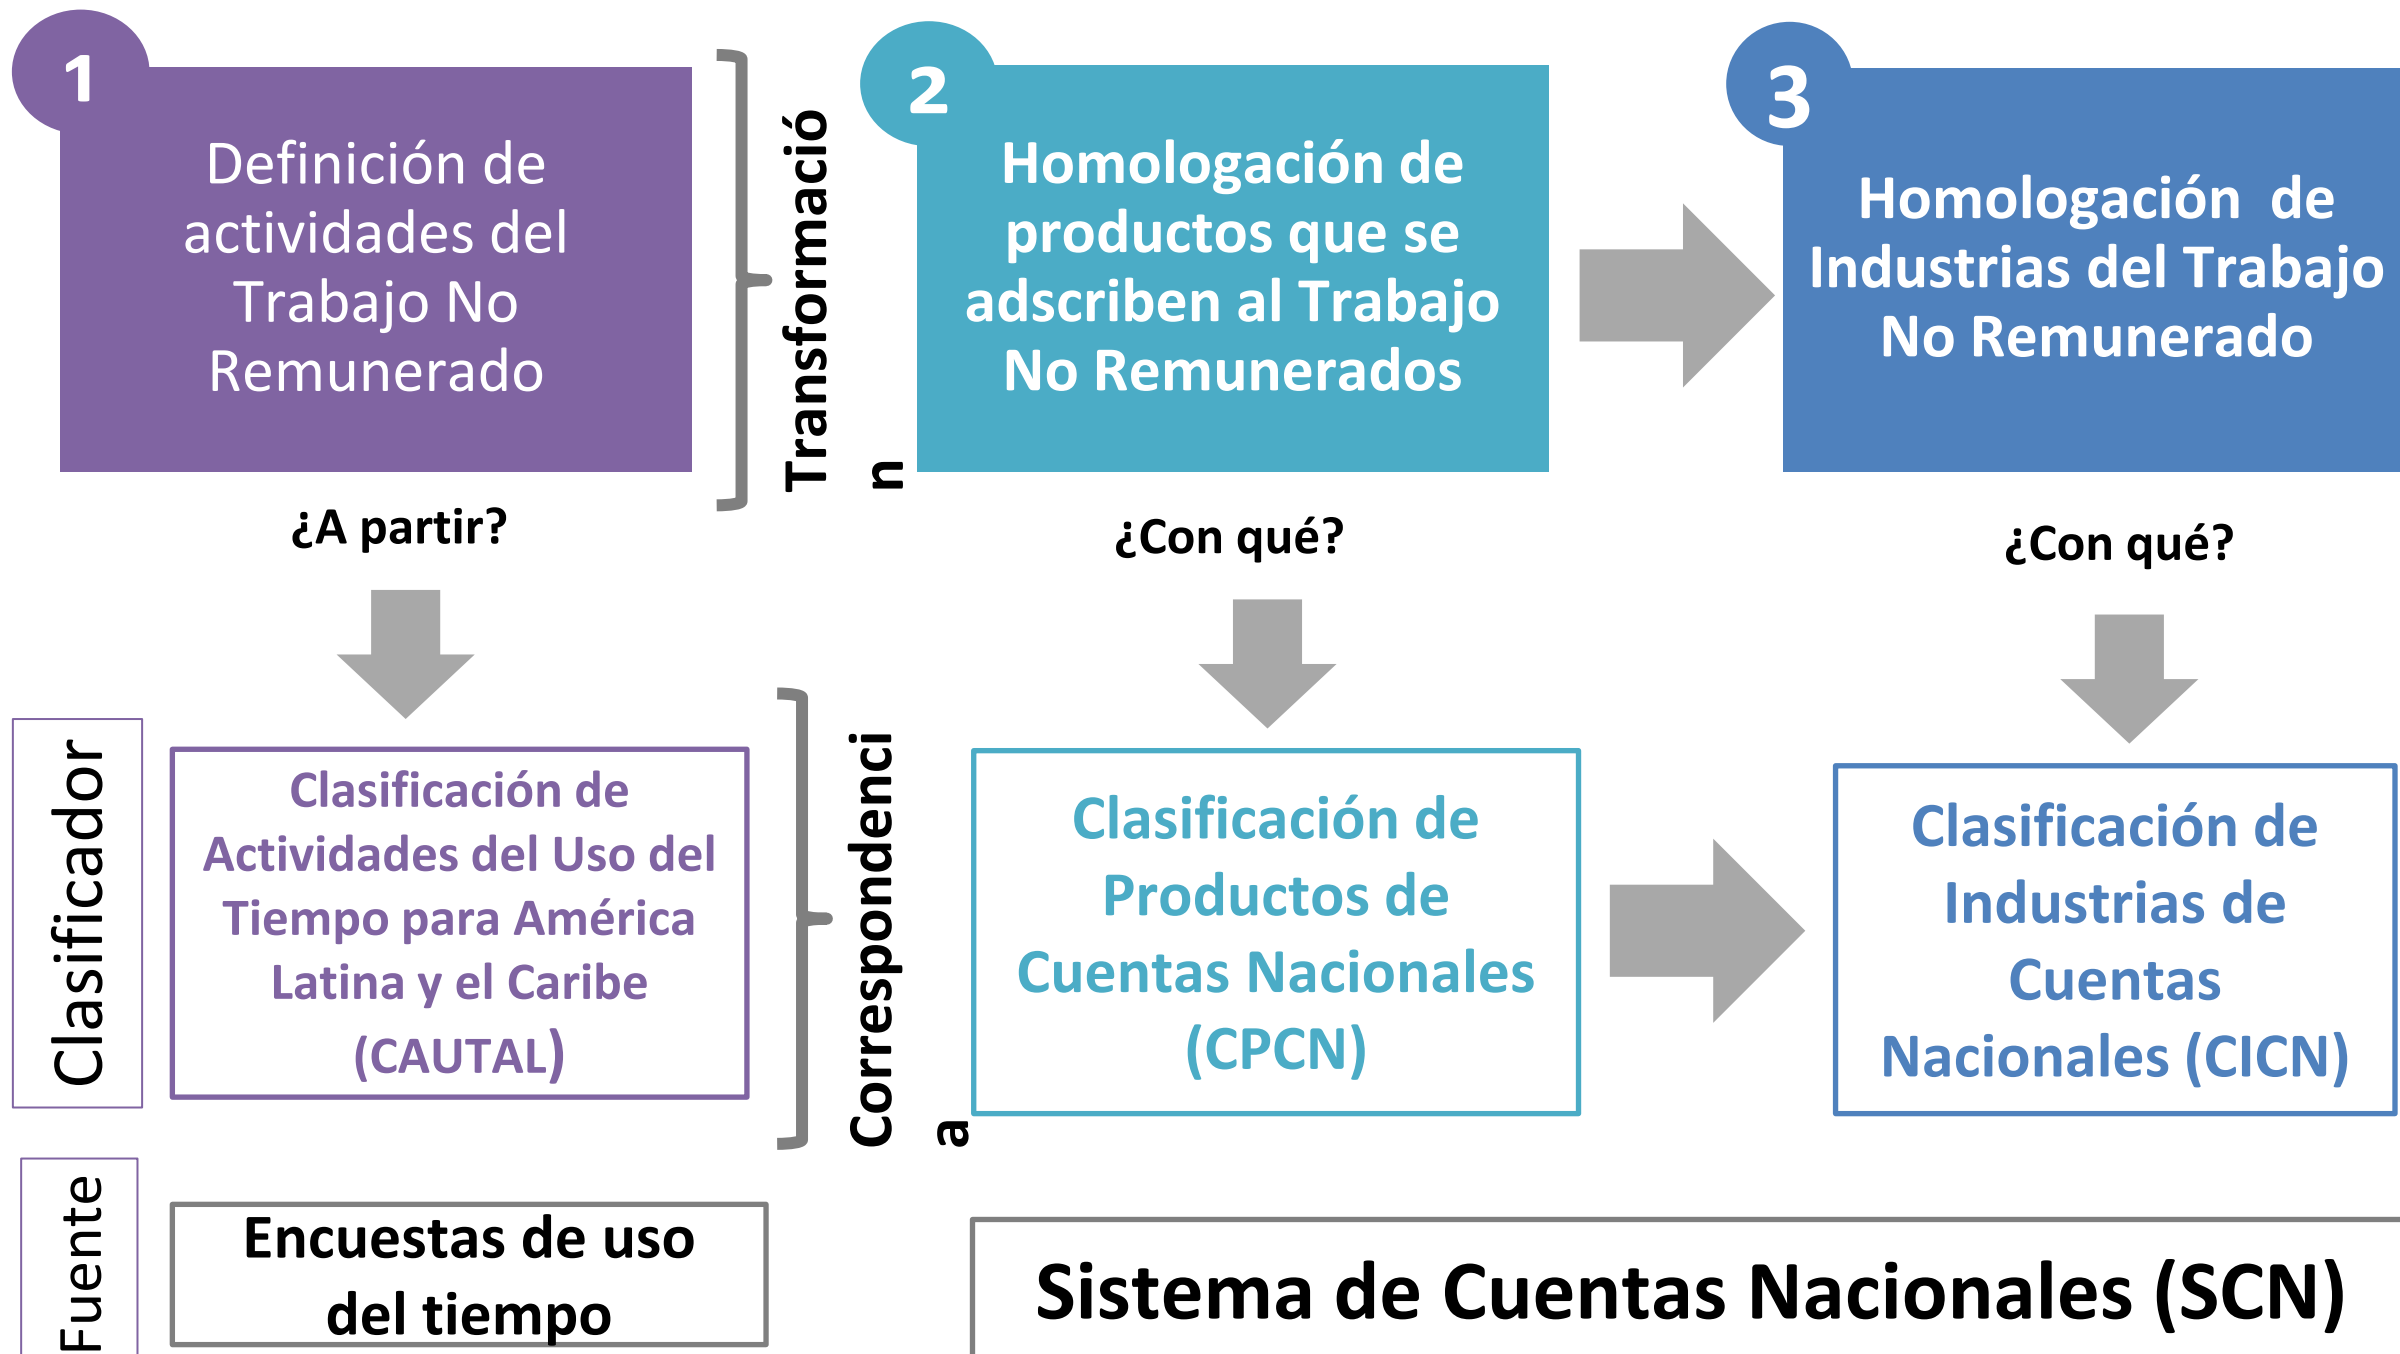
1

Definición de actividades del Trabajo No Remunerado

Transformación

2

Homologación de productos que se adscriben al Trabajo No Remunerados

3

Homologación de Industrias del Trabajo No Remunerado

¿A partir?

¿Con qué?

¿Con qué?

Clasificador

Clasificación de Actividades del Uso del Tiempo para América Latina y el Caribe (CAUTAL)

Correspondencia

Clasificación de Productos de Cuentas Nacionales (CPCN)

Clasificación de Industrias de Cuentas Nacionales (CICN)

Fuente

Encuestas de uso del tiempo

Sistema de Cuentas Nacionales (SCN)